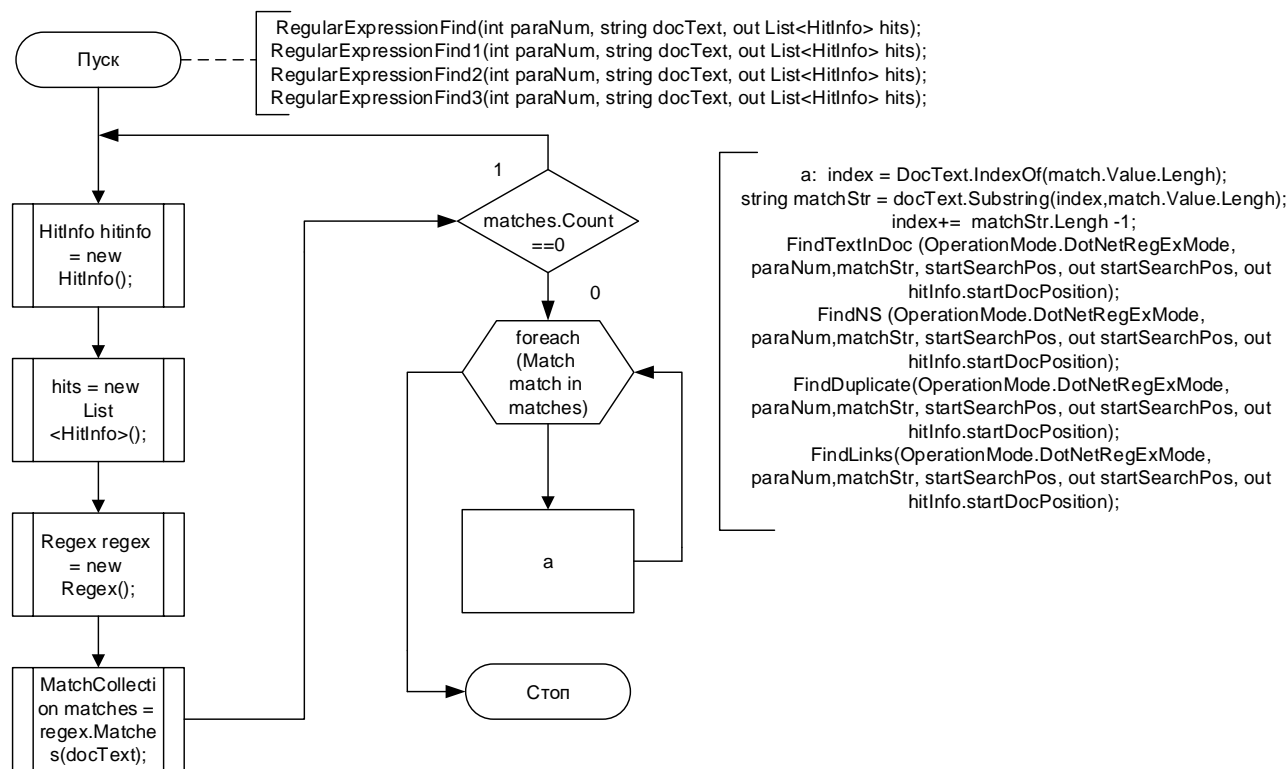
Пуск

RegularExpressionFind(int paraNum, string docText, out List<HitInfo> hits);
RegularExpressionFind1(int paraNum, string docText, out List<HitInfo> hits);
RegularExpressionFind2(int paraNum, string docText, out List<HitInfo> hits);
RegularExpressionFind3(int paraNum, string docText, out List<HitInfo> hits);

HitInfo hitinfo = new HitInfo();

hits = new List <HitInfo>();

Regex regex = new Regex();

MatchCollection matches = regex.Matches(docText);

1

matches.Count ==0

0

foreach (Match match in matches)

a

Стоп

a: index = DocText.IndexOf(match.Value.Lengh);
string matchStr = docText.Substring(index,match.Value.Lengh);
index+= matchStr.Lengh -1;
FindTextInDoc (OperationMode.DotNetRegExMode, paraNum,matchStr, startSearchPos, out startSearchPos, out hitInfo.startDocPosition);
FindNS (OperationMode.DotNetRegExMode, paraNum,matchStr, startSearchPos, out startSearchPos, out hitInfo.startDocPosition);
FindDuplicate(OperationMode.DotNetRegExMode, paraNum,matchStr, startSearchPos, out startSearchPos, out hitInfo.startDocPosition);
FindLinks(OperationMode.DotNetRegExMode, paraNum,matchStr, startSearchPos, out startSearchPos, out hitInfo.startDocPosition);